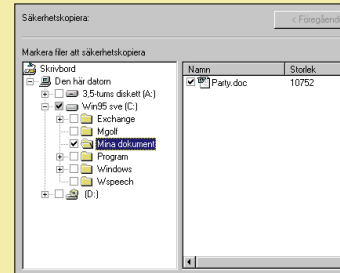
Säkerhetskopiera:

< Föregående

Markera filer att säkerhetskopiera

Skrivbord
Den här datorn
3,5-tums diskett (A:)
Win95 sve (C:)
Exchange
Mgolf
Mina dokument
Program
Windows
Wspeech
(D:)

| Namn | Storlek |
|---|---|
| Party.doc | 10752 |